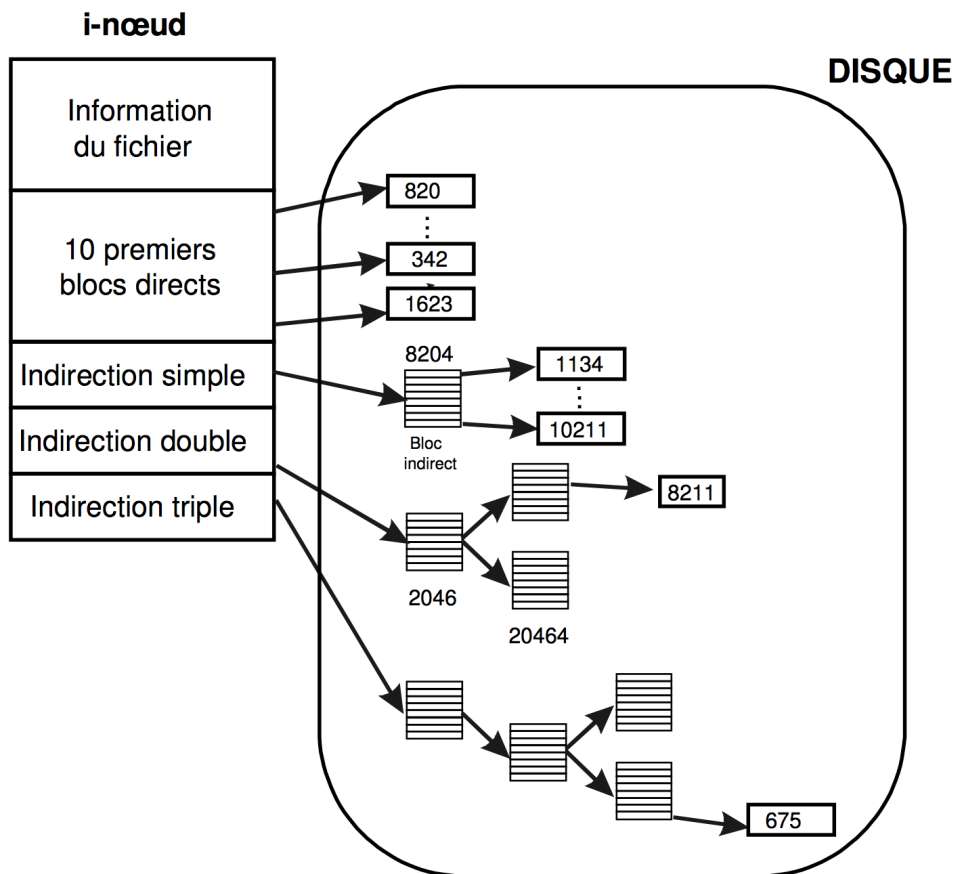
i-nœud

DISQUE

Information du fichier

10 premiers blocs directs

Indirection simple

Indirection double

Indirection triple

820

⋮

342

1623

8204

Bloc indirect

1134

⋮

10211

8211

2046

20464

675